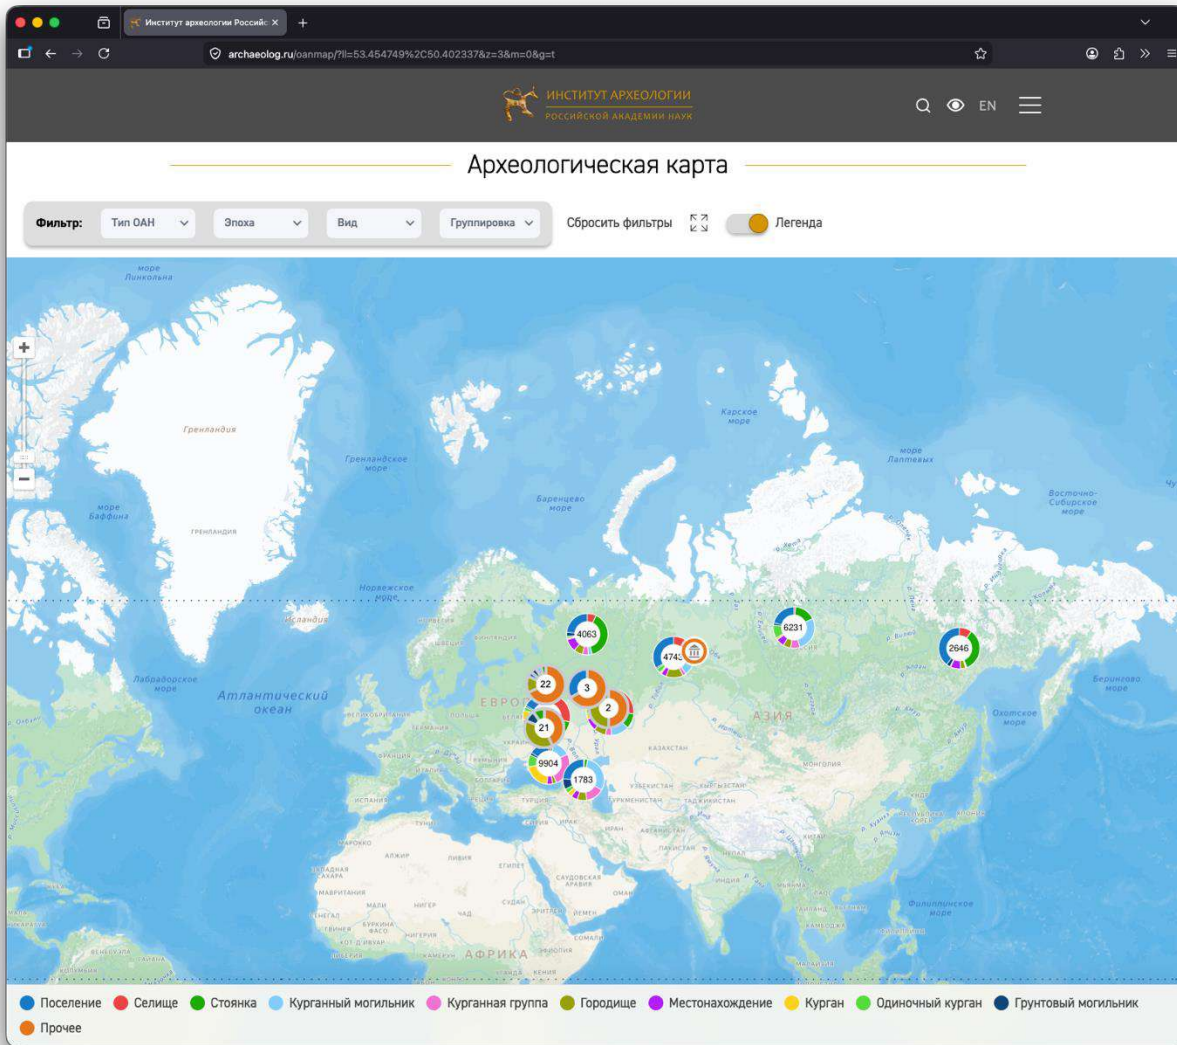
Институт археологии Российс ×
archaeolog.ru/oanmap/?ll=53.454749%2C50.402337&z=3&m=0&g=t

ИНСТИТУТ АРХЕОЛОГИИ
РОССИЙСКОЙ АКАДЕМИИ НАУК

EN

Археологическая карта

Фильтр: Тип ОАН Эпоха Вид Группировка Сбросить фильтры Легенда

море Линкольна
Гренландия
ГРЕНЛАНДИЯ
Гренландское море
море Баффина
Баренцево море
Карское море
море Лаптевых
Восточно-Сибирское море
Норвежское море
Исландия
Лабрадорское море
Атлантический океан
ЕВРОПА
АЗИЯ
КАЗАХСТАН
МОНГОЛИЯ
Берингово море
Охотское море
ТУРЦИЯ
ИРАН
ИСПАНИЯ
АЛЖИР
ЛИВИЯ
ЕГИПЕТ
САУДОВСКАЯ АРАВИЯ
ИНДИЯ
Филиппинское море
АФРИКА
ЧАД
НИГЕР
МАЛИ
СУДАН

4063
4743
6231
2646
22
3
2
21
9904
1783

Поселение Селище Стоянка Курганный могильник Курганная группа Городище Местонахождение Курган Одиночный курган Грунтовый могильник Прочее